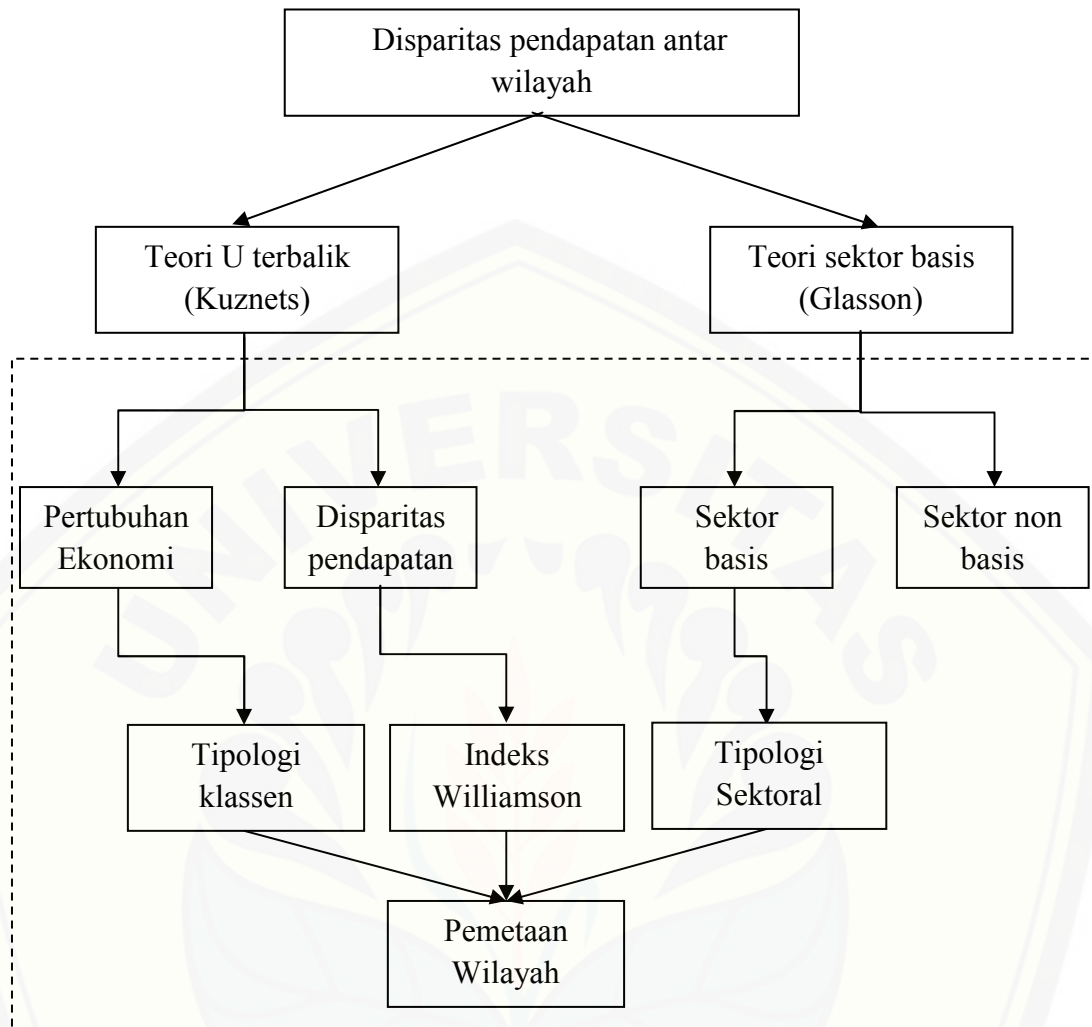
Disparitas pendapatan antar wilayah

Teori U terbalik (Kuznets)

Teori sektor basis (Glasson)

Pertubuhan Ekonomi

Disparitas pendapatan

Sektor basis

Sektor non basis

Tipologi klassen

Indeks Williamson

Tipologi Sektoral

Pemetaan Wilayah